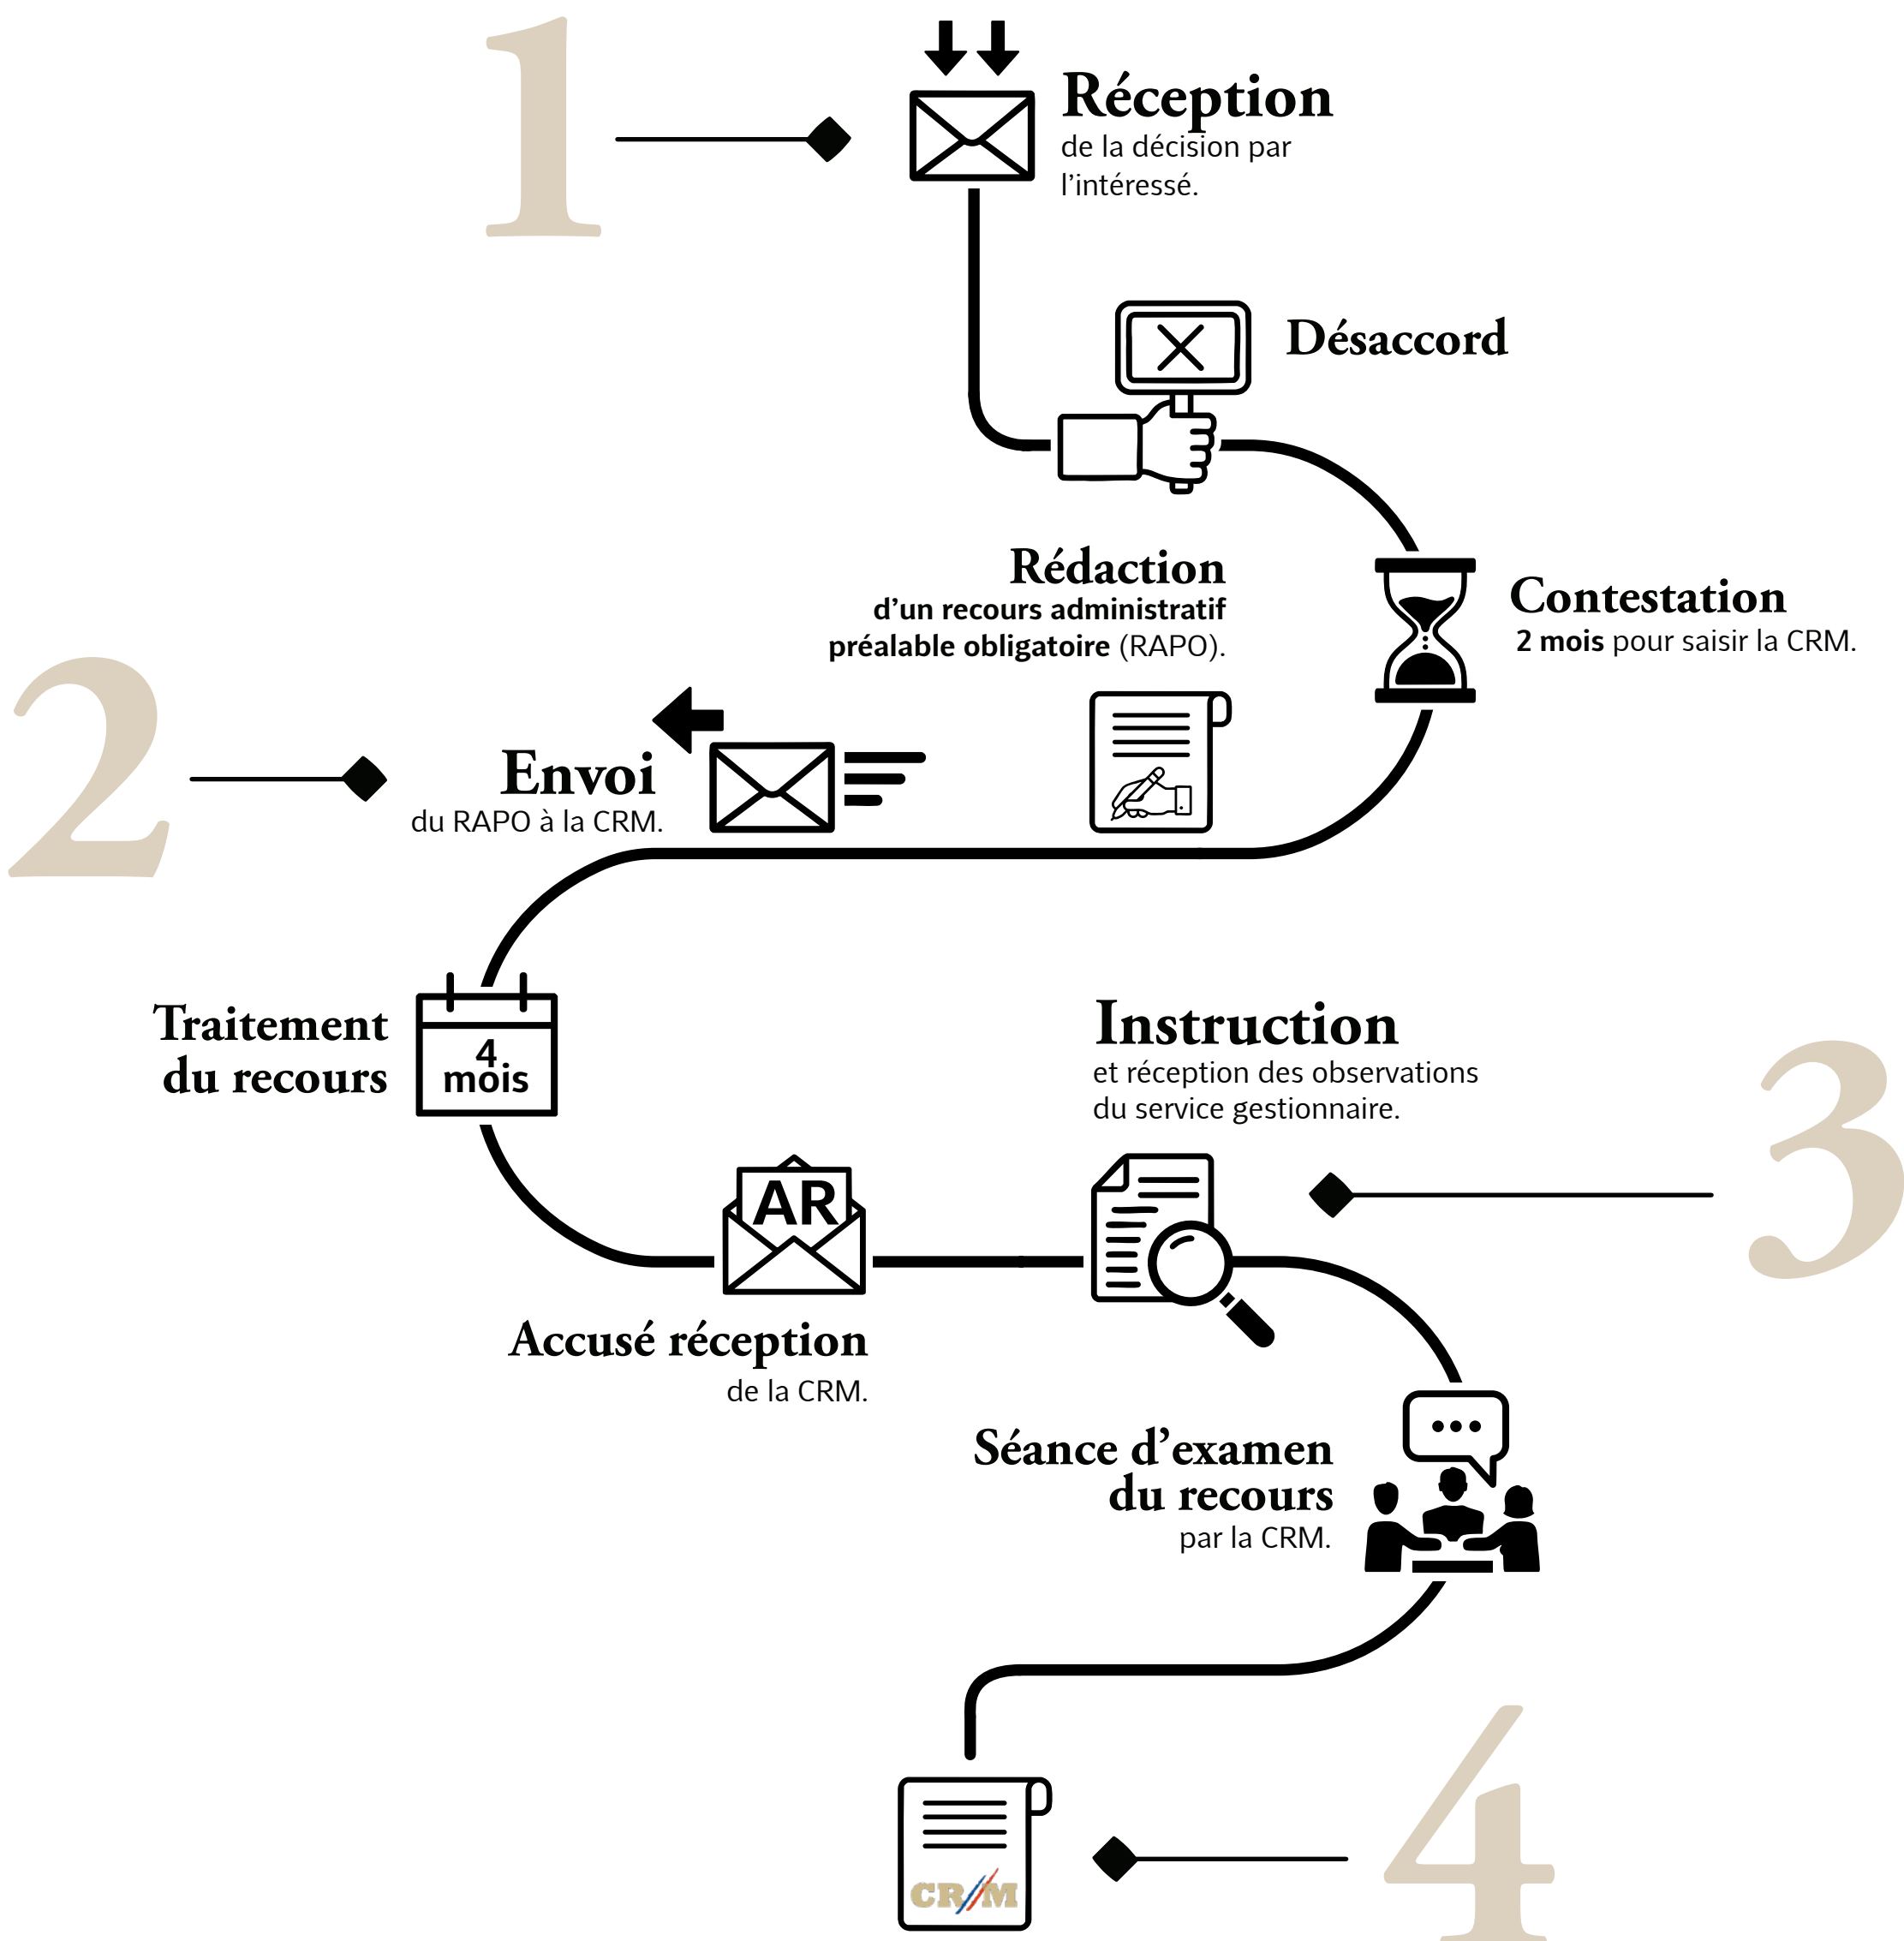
1

Réception
de la décision par l'intéressé.

Désaccord

Rédaction
d'un recours administratif préalable obligatoire (RAPO).

Contestation
2 mois pour saisir la CRM.

2

Envoi
du RAPO à la CRM.

Traitement du recours

4 mois

Instruction
et réception des observations du service gestionnaire.

3

AR

Accusé réception
de la CRM.

Séance d'examen du recours
par la CRM.

CR/M

4